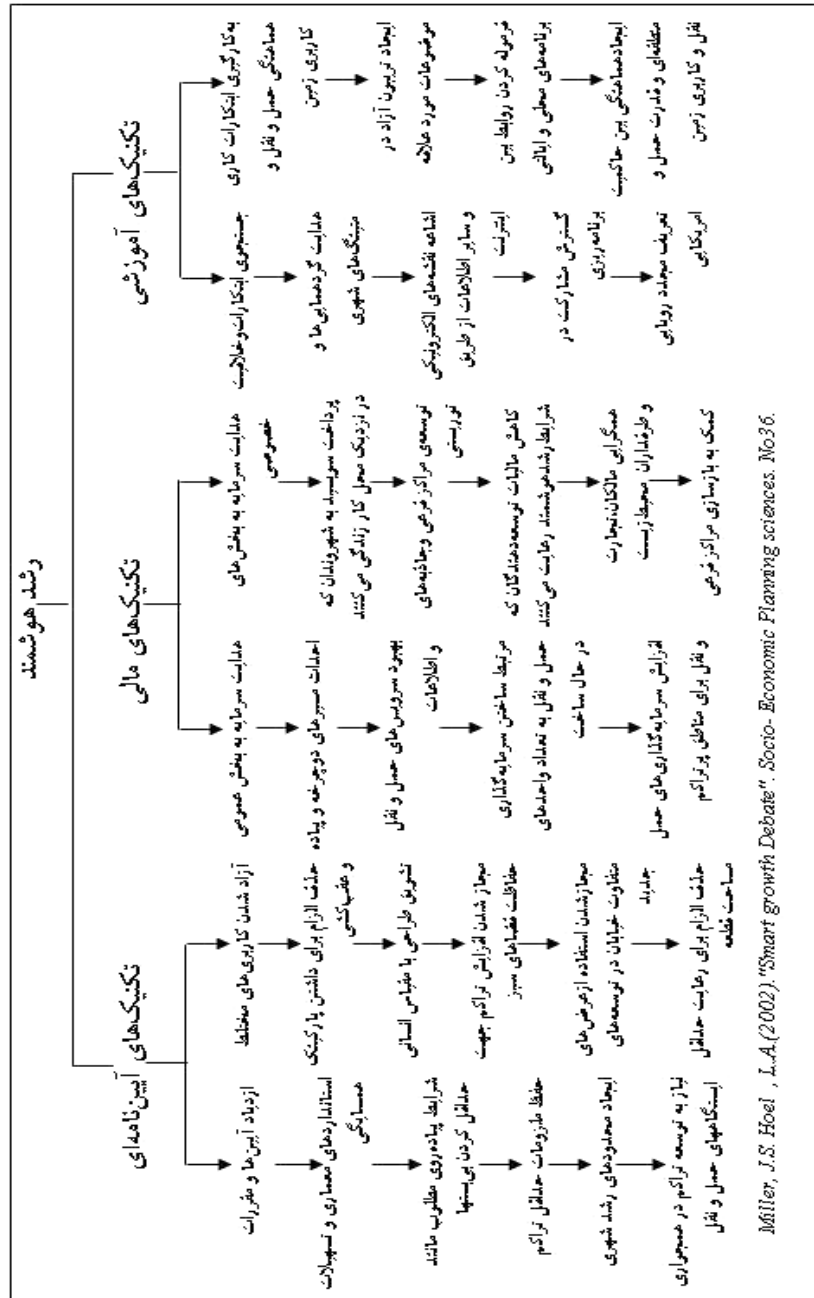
رشد هوشمند

تکنیک‌های آیین‌نامه‌ای

ازدیاد آیین‌ها و مقررات

استانداردهای معماری و تسهیلات همسایگی

شرایط پیاده‌روی مطلوب مانند حداقل کردن بن‌بستها

حفظ ملزومات حداقل تراکم

ایجاد محدوده‌های رشد شهری

نیاز به توسعه تراکم در همجواری ایستگاههای حمل و نقل

آزاد شدن کاربری‌های مختلط

حذف الزام برای داشتن پارکینگ و عقب‌نشینی

تشویق طراحی با مقیاس انسانی

مجاز شدن افزایش تراکم جهت حفاظت فضاهای سبز

مجازشدن استفاده ازعرض‌های متفاوت خیابان در توسعه‌های جدید

حذف الزام برای رعایت حداقل مساحت قطعه

تکنیک‌های مالی

هدایت سرمایه به بخش عمومی

اعتبارات مسیرهای دوچرخه و پیاده

بهبود سرویس‌های حمل و نقل و اطلاعات

مرتبط ساختن سرمایه‌گذاری حمل و نقل به تعداد واحدهای در حال ساخت

افزایش سرمایه‌گذاری‌های حمل و نقل برای مناطق پرتراکم

هدایت سرمایه به بخش‌های خصوصی

پرداخت سوبسید به شهروندان که در نزدیک محل کار زندگی می کنند

توسعه‌ی مراکز فرعی و جاذبه‌های توریستی

کاهش مالیات توسعه‌دهندگان که شرایط رشدهوشمند رعایت می کنند

همکاری مالکان،تجارت و طرفداران محیط‌زیست

کمک به بازسازی مراکز فرعی

تکنیک‌های آموزشی

جستجوی ابتکارات،خلاقیت

هدایت گردهمایی‌ها و میتینگ‌های شهری

اشاعه نقشه‌های الکترونیکی و سایر اطلاعات از طریق اینترنت

گسترش مشارکت در برنامه‌ریزی

تعریف مجدد رویای امریکایی

بکارگیری ابتکارات کاری هماهنگی حمل و نقل و کاربری زمین

ایجاد تریبون آزاد در موضوعات مورد علاقه

فرموله کردن روابط بین برنامه‌های محلی و ایالتی

ایجادهماهنگی بین حاکمیت منطقه‌ای و قدرت حمل و نقل و کاربری زمین

Miller, J.S. Hoel , L.A.(2002) "Smart growth Debate". Socio- Economic Planning sciences. No36.